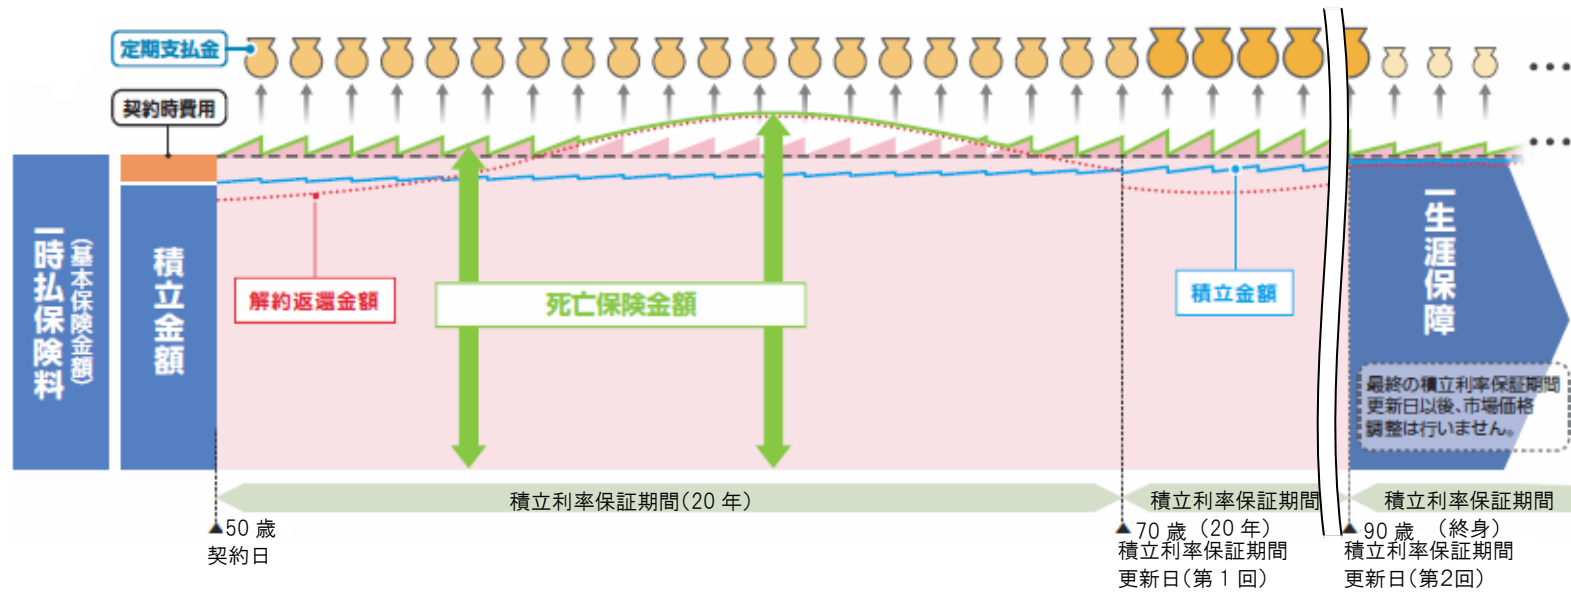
定期支払金

契約時費用

一時払保険料（基本保険金額）

積立金額

解約返還金額

死亡保険金額

積立金額

一生涯保障

最終の積立利率保証期間更新日以後、市場価格調整は行いません。

積立利率保証期間（20 年）

積立利率保証期間

積立利率保証期間

▲50 歳
契約日

▲70 歳 （20 年）
積立利率保証期間
更新日（第 1 回）

▲90 歳 （終身）
積立利率保証期間
更新日（第2回）